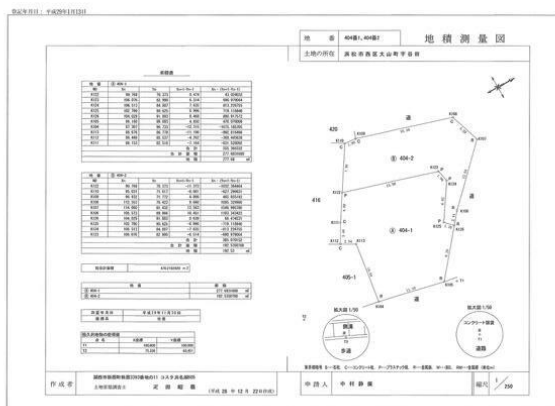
登記年月日：平成29年1月13日

| 地番 | 404番1, 404番2 | 地積測量図 |
|---|---|---|
| 土地の所在 | 浜松市西区大山町字谷田 | |

求積表

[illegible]

地番 404-1

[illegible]

地番 404-2

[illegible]

420

416

道

② 404-2

① 404-1

405-1

拡大図 1/50

拡大図 1/50

コンクリート境界

道路

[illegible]

| 作成者 | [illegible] | 申請人 | 中村 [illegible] | 縮尺 | $\frac{1}{250}$ |
|---|---|---|---|---|---|

(平成 28 年 12 月 22 日作成)